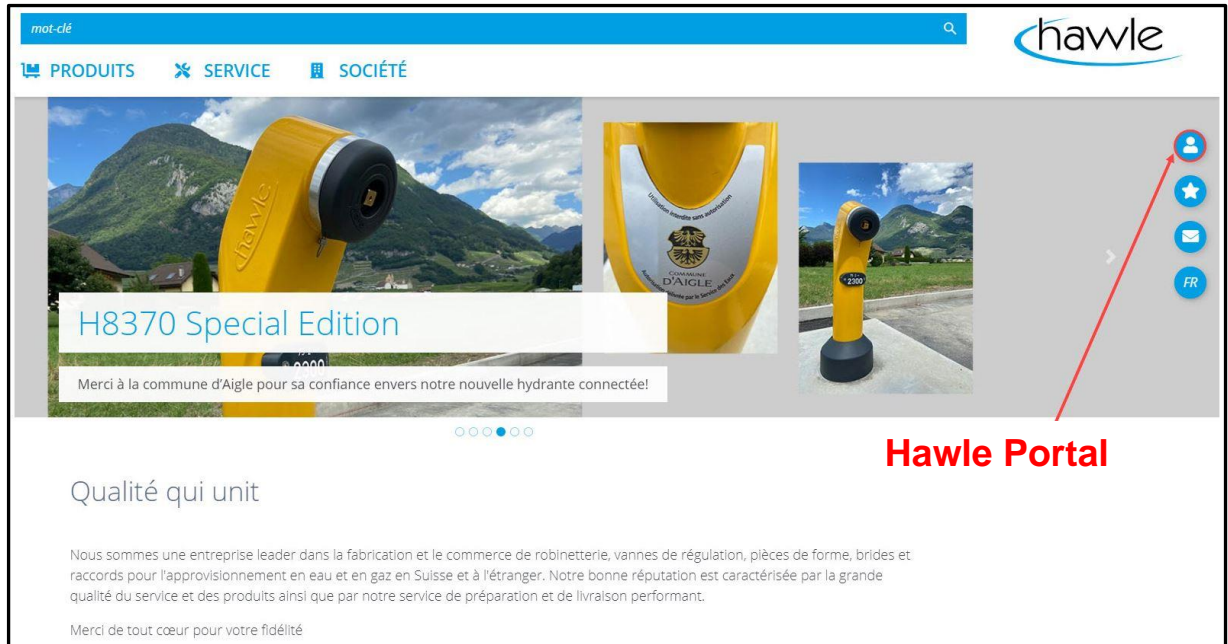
mot-clé

hawle

PRODUITS SERVICE SOCIÉTÉ

hawle

Utilisation interdite sans autorisation
COMMUNE D'AIGLE
Autorisation délivrée par le Service des Eaux

2300

H8370 Special Edition

Merci à la commune d'Aigle pour sa confiance envers notre nouvelle hydrante connectée!

FR

Hawle Portal

Qualité qui unit

Nous sommes une entreprise leader dans la fabrication et le commerce de robinetterie, vannes de régulation, pièces de forme, brides et raccords pour l'approvisionnement en eau et en gaz en Suisse et à l'étranger. Notre bonne réputation est caractérisée par la grande qualité du service et des produits ainsi que par notre service de préparation et de livraison performant.

Merci de tout cœur pour votre fidélité